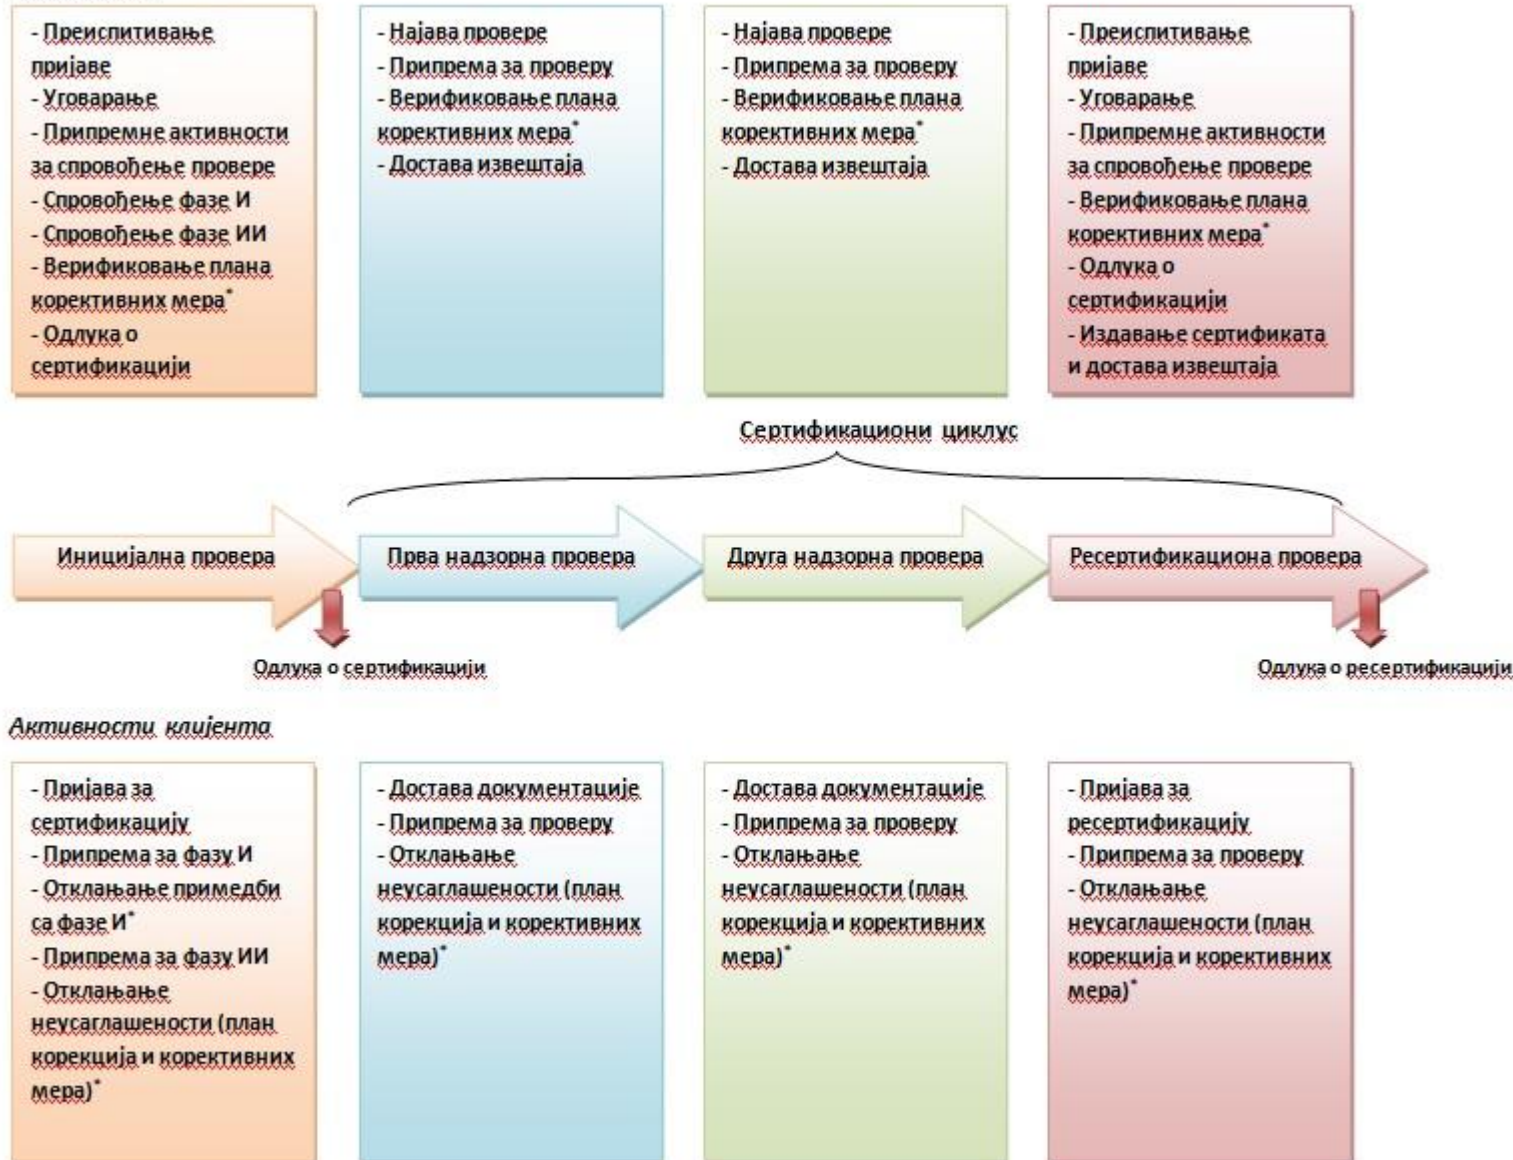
- Преиспитивање пријаве
- Уговарање
- Припремне активности за спровођење провере
- Спровођење фазе И
- Спровођење фазе ИИ
- Верификовање плана корективних мера*
- Одлука о сертификацији

- Најава провере
- Припрема за проверу
- Верификовање плана корективних мера*
- Достава извештаја

- Најава провере
- Припрема за проверу
- Верификовање плана корективних мера*
- Достава извештаја

- Преиспитивање пријаве
- Уговарање
- Припремне активности за спровођење провере
- Верификовање плана корективних мера*
- Одлука о сертификацији
- Издавање сертификата и достава извештаја

Сертификациони циклус

Иницијална провера

Прва надзорна провера

Друга надзорна провера

Ресертификациона провера

Одлука о сертификацији

Одлука о ресертификацији

Активности клијента

- Пријава за сертификацију
- Припрема за фазу И
- Отклањање примедби са фазе И*
- Припрема за фазу ИИ
- Отклањање неусаглашености (план корекција и корективних мера)*

- Достава документације
- Припрема за проверу
- Отклањање неусаглашености (план корекција и корективних мера)*

- Достава документације
- Припрема за проверу
- Отклањање неусаглашености (план корекција и корективних мера)*

- Пријава за ресертификацију
- Припрема за проверу
- Отклањање неусаглашености (план корекција и корективних мера)*